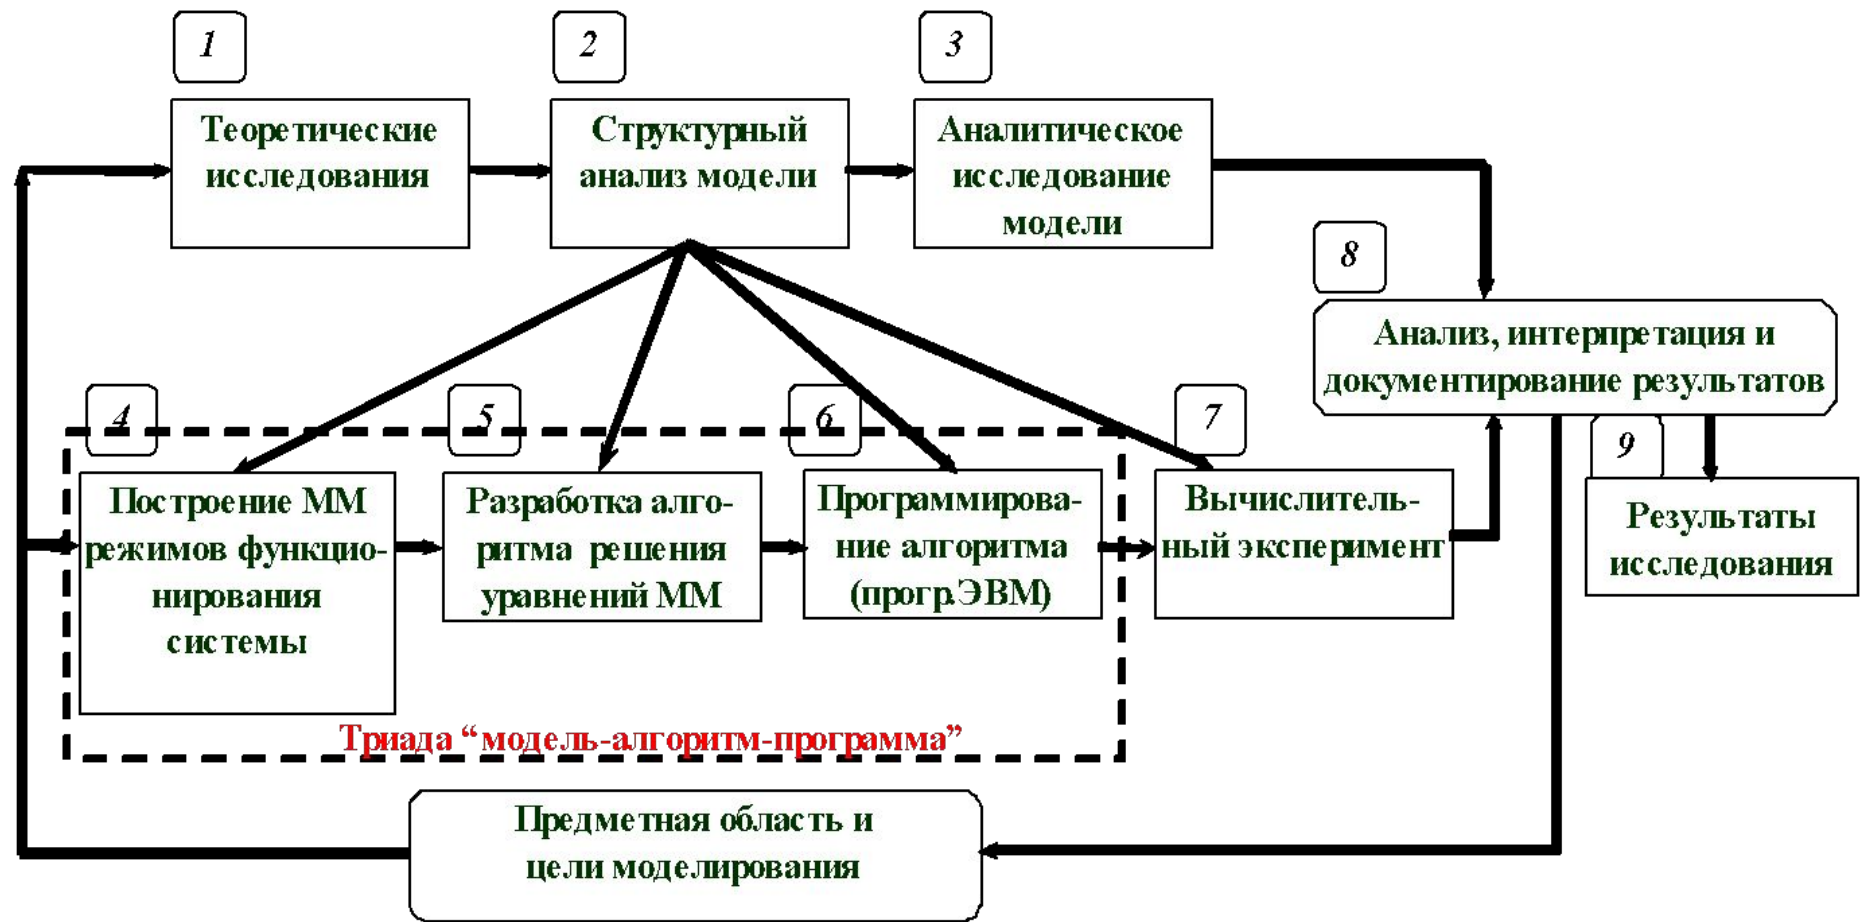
1

Теоретические исследования

2

Структурный анализ модели

3

Аналитическое исследование модели

8

Анализ, интерпретация и документирование результатов

4

Построение ММ режимов функционирования системы

5

Разработка алгоритма решения уравнений ММ

6

Программирование алгоритма (прогр.ЭВМ)

7

Вычислительный эксперимент

9

Результаты исследования

Триада “модель-алгоритм-программа”

Предметная область и цели моделирования